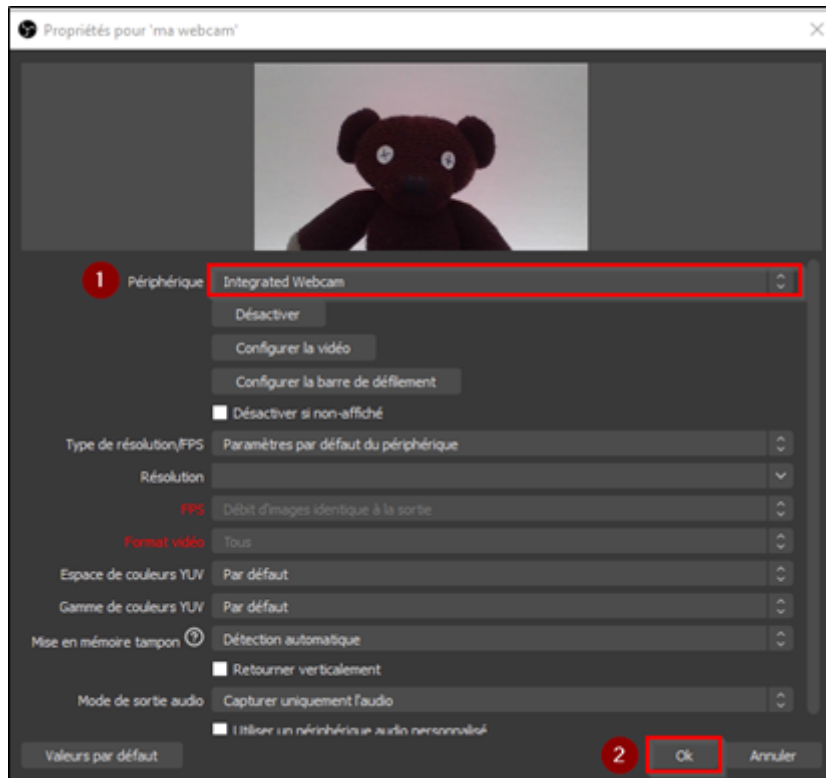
Propriétés pour 'ma webcam'

1 Périphérique Integrated Webcam

Désactiver

Configurer la vidéo

Configurer la barre de défilement

Désactiver si non-affiché

Type de résolution/FPS Paramètres par défaut du périphérique

Résolution

FPS Débit d'images identique à la sortie

Format vidéo Tous

Espace de couleurs YUV Par défaut

Gamme de couleurs YUV Par défaut

Mise en mémoire tampon Détection automatique

Retourner verticalement

Mode de sortie audio Capturer uniquement l'audio

Utiliser un périphérique audio personnalisé

Valeurs par défaut

2 Ok Annuler